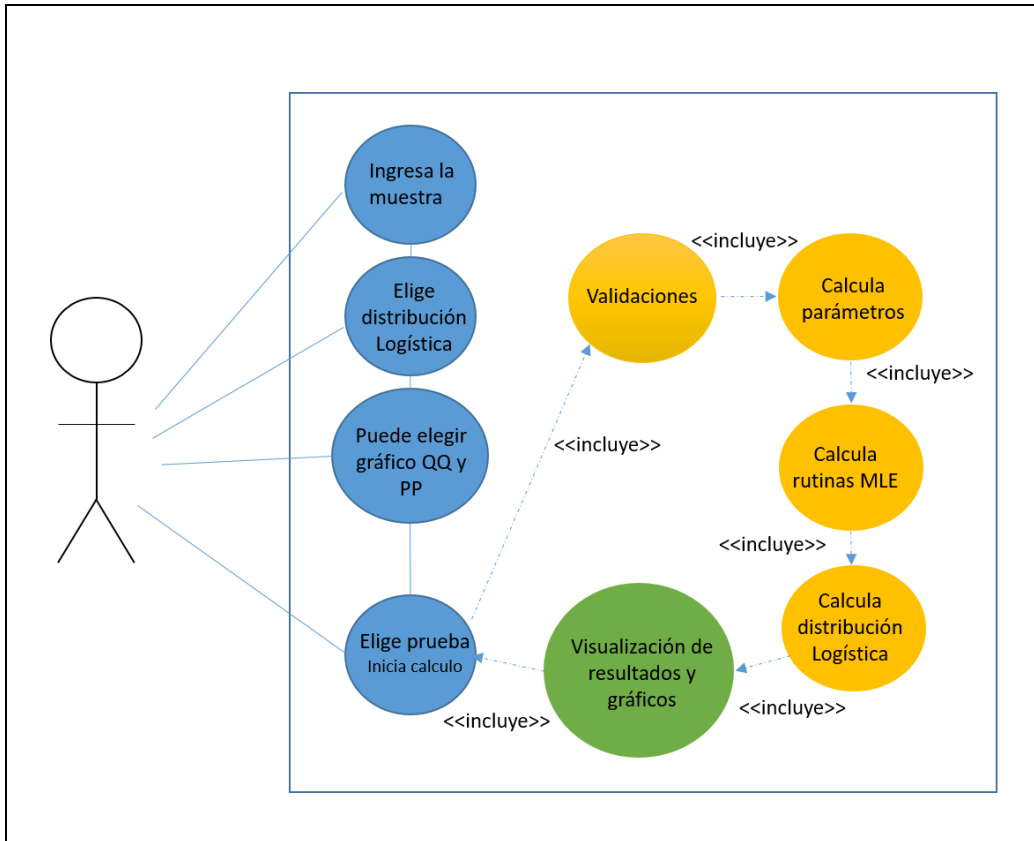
Ingresa la muestra

Elige distribución Logística

Puede elegir gráfico QQ y PP

Elige prueba
Inicia calculo

<<incluye>>

Validaciones

<<incluye>>

Calcula parámetros

<<incluye>>

Calcula rutinas MLE

<<incluye>>

Calcula distribución Logística

<<incluye>>

Visualización de resultados y gráficos

<<incluye>>